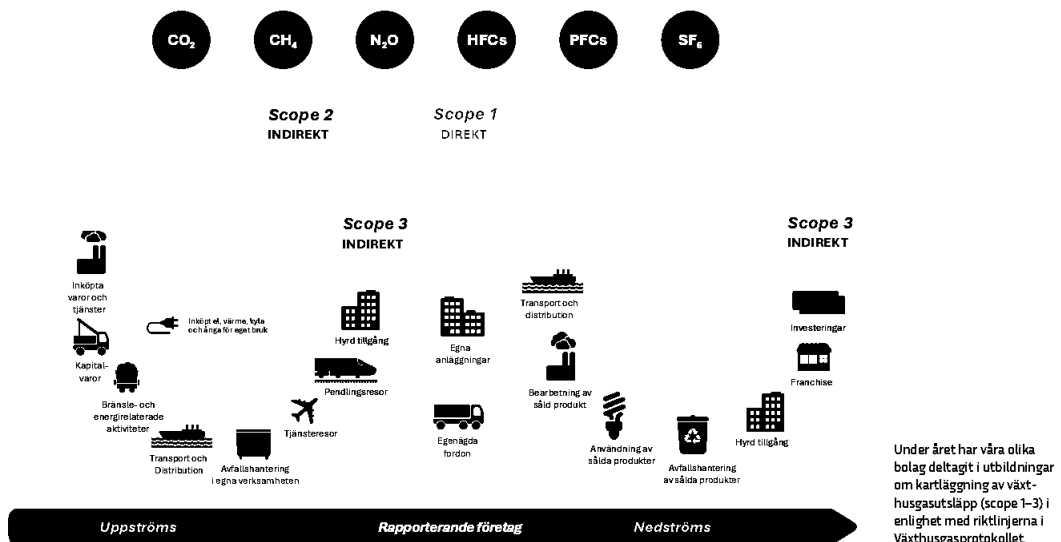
$CO_2$ $CH_4$ $N_2O$ HFCs PFCs $SF_6$

Scope 2
INDIREKT

Scope 1
DIREKT

Scope 3
INDIREKT

Scope 3
INDIREKT

Inköpta varor och tjänster

Inköpt el, värme, kyla och ånga för eget bruk

Kapitalvaror

Bränsle- och energirelaterade aktiviteter

Transport och Distribution

Avfallshantering i egna verksamheten

Tjänsteresor

Pendlingsresor

Hyrd tillgång

Egna anläggningar

Egenägda fordon

Transport och distribution

Bearbetning av såld produkt

Användning av sålda produkter

Avfallshantering av sålda produkter

Hyrd tillgång

Franchise

Investeringar

Uppströms

Rapporterande företag

Nedströms

Under året har våra olika bolag deltagit i utbildningar om kartläggning av växthusgasutsläpp (scope 1–3) i enlighet med riktlinjerna i Växthusgasprotokollet.